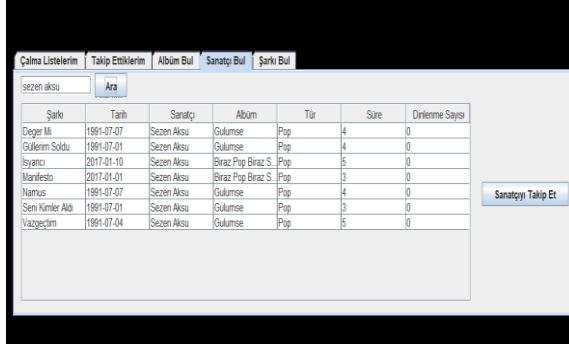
Çalma Listelerim | Takip Ettiklerim | Albüm Bul | Sanatçı Bul | Şarkı Bul

sezen aksu
Ara

| Şarkı | Tarih | Sanatçı | Albüm | Tür | Süre | Dinlenme Sayısı |
|---|---|---|---|---|---|---|
| Deger Mi | 1991-07-07 | Sezen Aksu | Gulumse | Pop | 4 | 0 |
| Güllerim Soldu | 1991-07-01 | Sezen Aksu | Gulumse | Pop | 4 | 0 |
| İsyancı | 2017-01-10 | Sezen Aksu | Biraz Pop Biraz S... | Pop | 5 | 0 |
| Manifesto | 2017-01-01 | Sezen Aksu | Biraz Pop Biraz S... | Pop | 3 | 0 |
| Namus | 1991-07-07 | Sezen Aksu | Gulumse | Pop | 4 | 0 |
| Seni Kimler Aldı | 1991-07-01 | Sezen Aksu | Gulumse | Pop | 3 | 0 |
| Vazgeçtim | 1991-07-04 | Sezen Aksu | Gulumse | Pop | 5 | 0 |

Sanatçıyı Takip Et